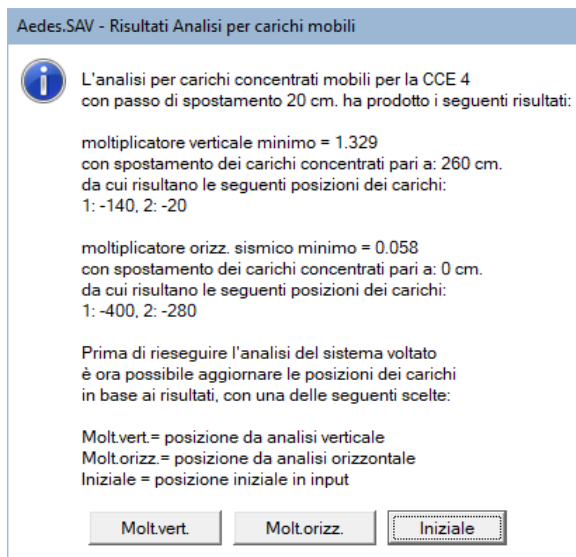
Aedes.SAV - Risultati Analisi per carichi mobili

L'analisi per carichi concentrati mobili per la CCE 4
con passo di spostamento 20 cm. ha prodotto i seguenti risultati:

moltiplicatore verticale minimo = 1.329
con spostamento dei carichi concentrati pari a: 260 cm.
da cui risultano le seguenti posizioni dei carichi:
1: -140, 2: -20

moltiplicatore orizz. sismico minimo = 0.058
con spostamento dei carichi concentrati pari a: 0 cm.
da cui risultano le seguenti posizioni dei carichi:
1: -400, 2: -280

Prima di rieseguire l'analisi del sistema voltato
è ora possibile aggiornare le posizioni dei carichi
in base ai risultati, con una delle seguenti scelte:

Molt.vert.= posizione da analisi verticale
Molt.orizz.= posizione da analisi orizzontale
Iniziale = posizione iniziale in input

Molt.vert.
Molt.orizz.
Iniziale